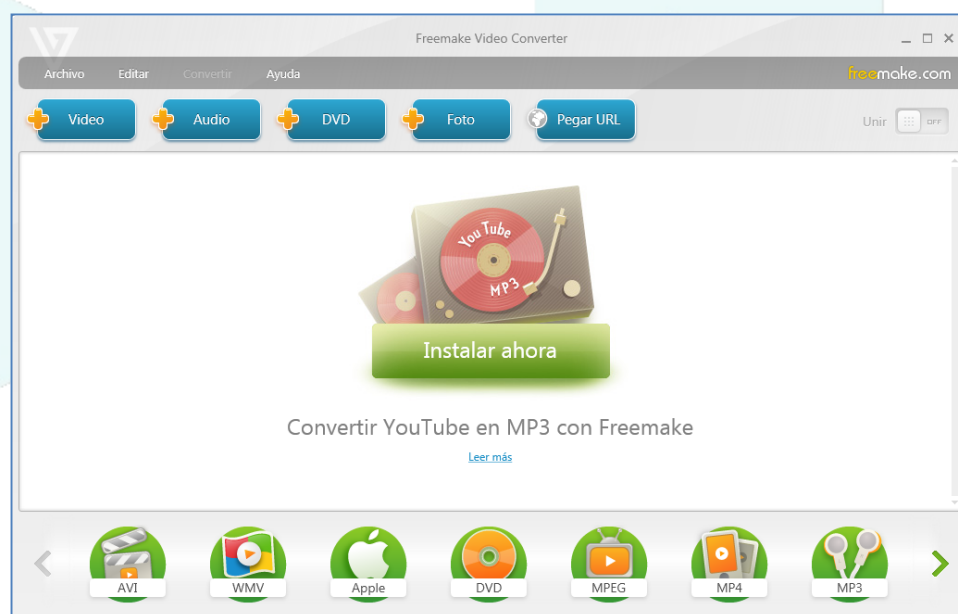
Freemake Video Converter

Archivo Editar Convertir Ayuda

freemake.com

Video Audio DVD Foto Pegar URL

Unir OFF

YouTube

MP3

Instalar ahora

Convertir YouTube en MP3 con Freemake

Leer más

AVI WMV Apple DVD MPEG MP4 MP3